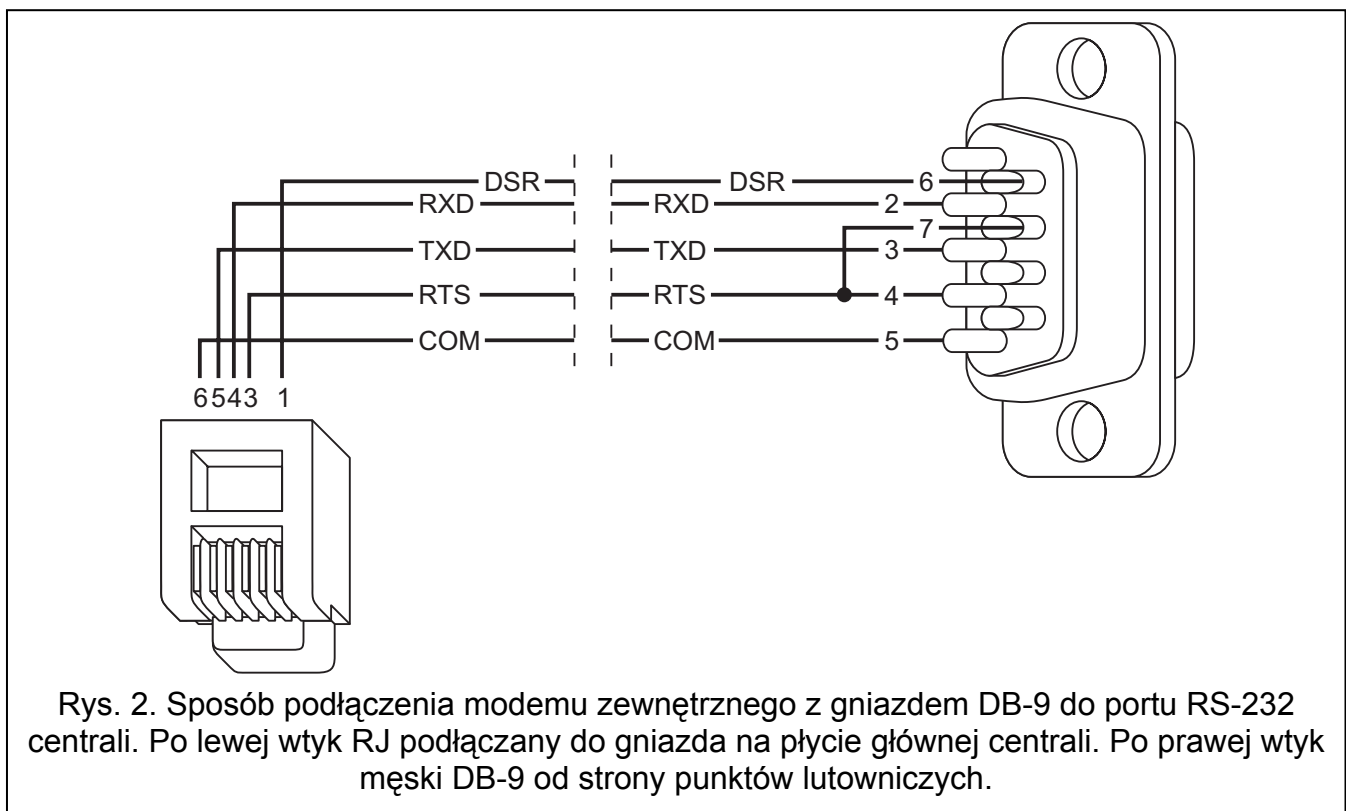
DSR
RXD
TXD
RTS
COM
6543 1

DSR
RXD
TXD
RTS
COM
6
2
7
3
4
5

Rys. 2. Sposób podłączenia modemu zewnętrznego z gniazdem DB-9 do portu RS-232 centrali. Po lewej wtyk RJ podłączany do gniazda na płycie głównej centrali. Po prawej wtyk męski DB-9 od strony punktów lutowniczych.